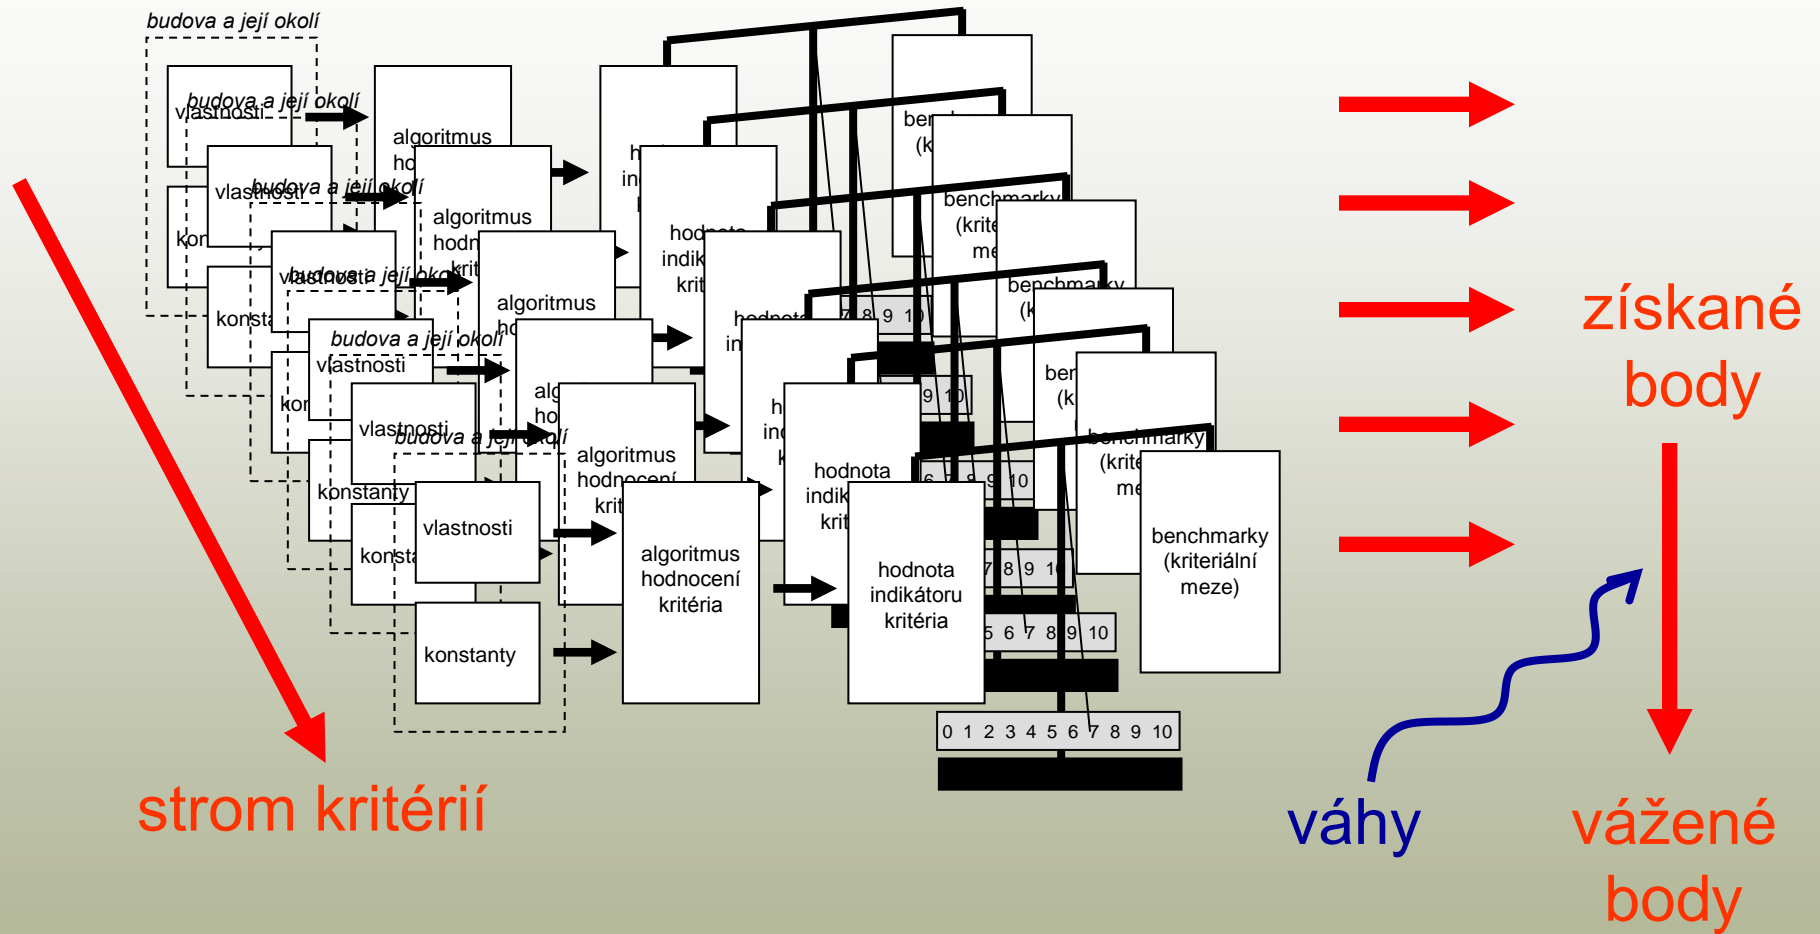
budova a její okolí

vlastnosti

konstanty

algoritmus hodnocení kritéria

hodnota indikátoru kritéria

benchmarky (kriteriální meze)

0 1 2 3 4 5 6 7 8 9 10

strom kritérií

získané body

váhy

vážené body